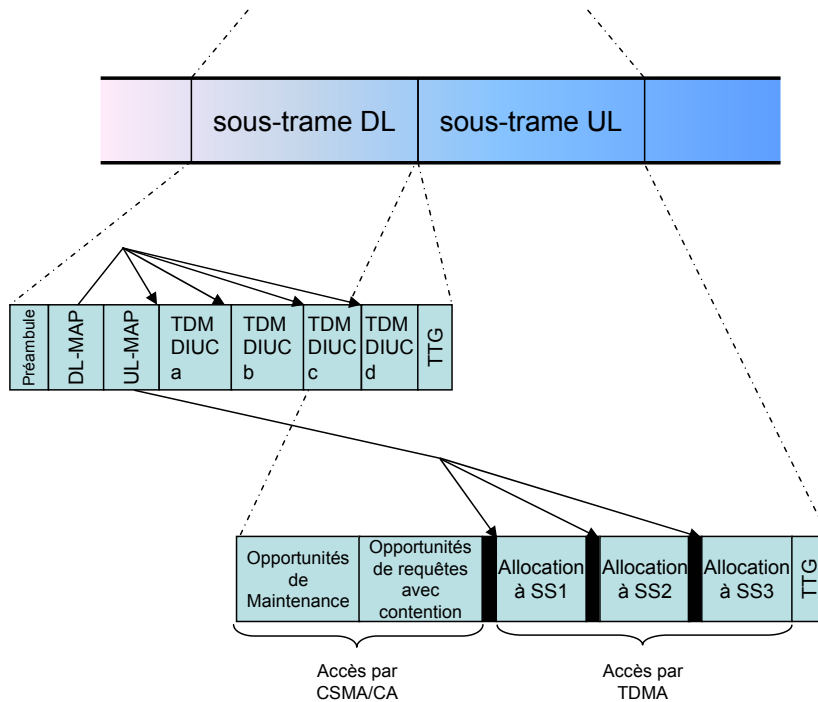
sous-trame DL

sous-trame UL

Préambule

DL-MAP

UL-MAP

TDM DIUC a

TDM DIUC b

TDM DIUC c

TDM DIUC d

TTG

Opportunités de Maintenance

Opportunités de requêtes avec contention

Allocation à SS1

Allocation à SS2

Allocation à SS3

TTG

Accès par CSMA/CA

Accès par TDMA